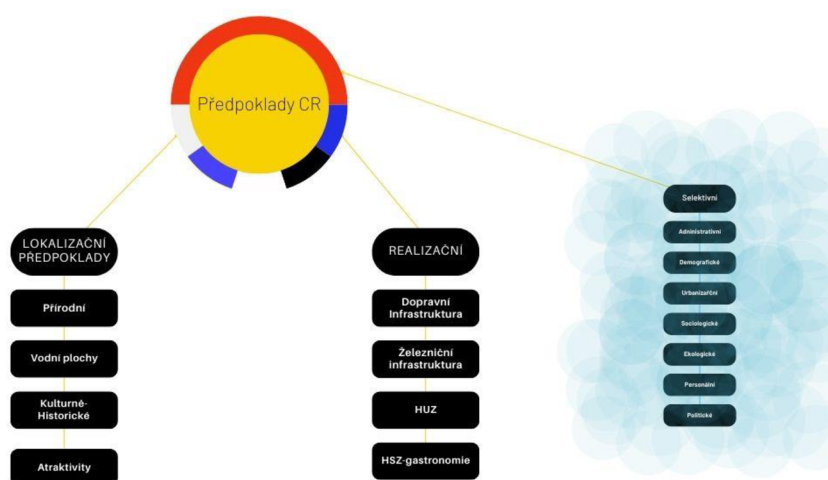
Předpoklady CR

LOKALIZAČNÍ PŘEDPOKLADY

Přírodní

Vodní plochy

Kulturně-Historické

Atraktivity

REALIZAČNÍ

Dopravní Infrastruktura

Železniční infrastruktura

HUZ

HSZ-gastronomie

Selektivní

Administrativní

Demografické

Urbanizační

Sociologické

Ekologické

Personální

Politické